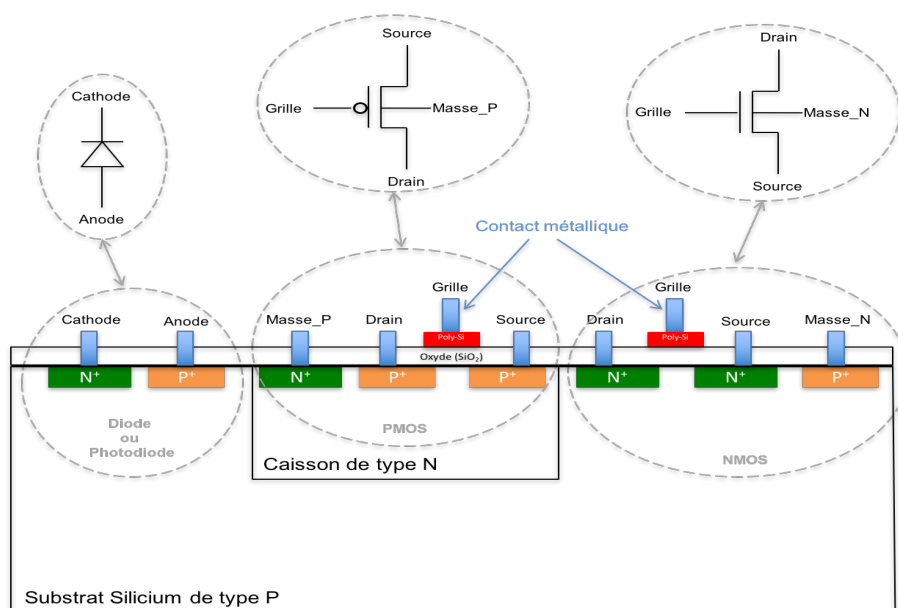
Cathode

Anode

Source

Grille

Masse_P

Drain

Drain

Grille

Masse_N

Source

Contact métallique

Cathode

Anode

Masse_P

Drain

Grille

Poly-Si

Source

Drain

Grille

Poly-Si

Source

Masse_N

Oxyde ($SiO_2$)

$N^+$

$P^+$

$N^+$

$P^+$

$P^+$

$N^+$

$N^+$

$P^+$

Diode ou Photodiode

PMOS

Caisson de type N

NMOS

Substrat Silicium de type P